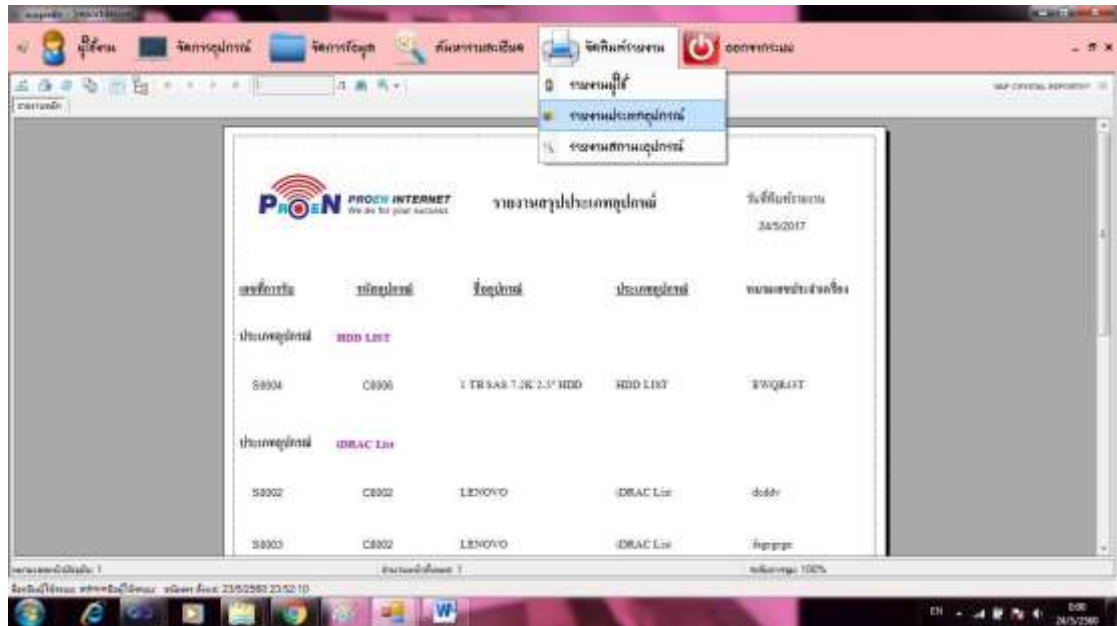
ผู้ใช้งาน จัดการอุปกรณ์ จัดการข้อมูล ค้นหาการลงทะเบียน จัดพิมพ์รายงาน ออกจากระบบ

รายงานผู้ใช้
รายงานประเภทอุปกรณ์
รายงานสถานะอุปกรณ์

SAP CRYSTAL REPORTS

PROEN PROEN INTERNET We are for your success

รายงานสรุปประเภทอุปกรณ์

วันที่พิมพ์รายงาน 24/5/2017

| เลขที่การรับ | รหัสอุปกรณ์ | ชื่ออุปกรณ์ | ประเภทอุปกรณ์ | หมายเลขประจำเครื่อง |
|---|---|---|---|---|
| ประเภทอุปกรณ์ | HDD LIST | | | |
| S0004 | C0006 | 1 TB SAS 7.2K 2.5" HDD | HDD LIST | EWQR3T |
| ประเภทอุปกรณ์ | iDRAC List | | | |
| S0002 | C0002 | LENOVO | iDRAC List | dsddv |
| S0003 | C0002 | LENOVO | iDRAC List | fhgrgrge |

หมายเลขหน้าปัจจุบัน: 1 จำนวนหน้าทั้งหมด: 1 ระดับการซูม: 100%

ชื่อผู้ใช้งาน: สถานะผู้ใช้งาน: วันเวลา: 23/5/2560 23:52:10

EN 0:00 24/5/2560